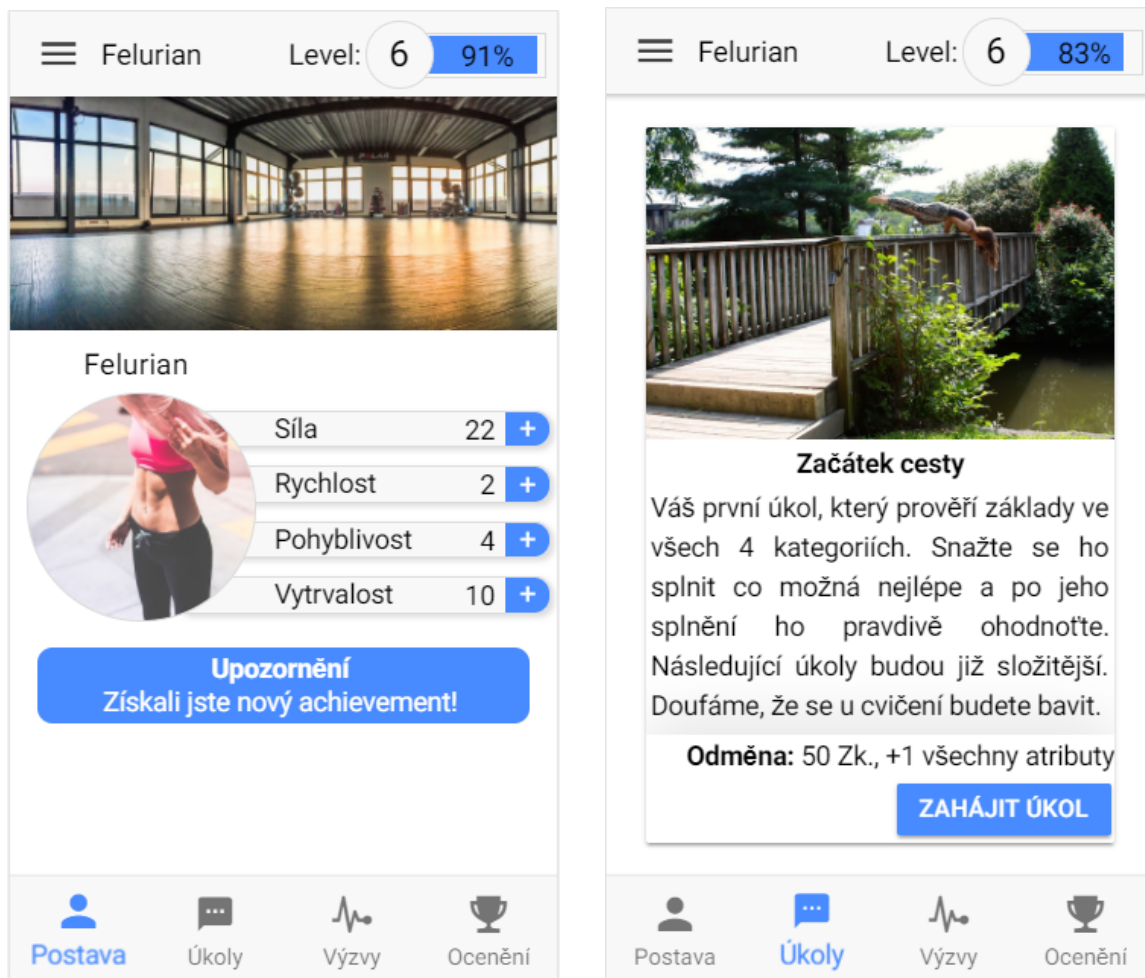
Felurian Level: 6 91%

Felurian

Síla 22 +
Rychlost 2 +
Pohyblivost 4 +
Vytrvalost 10 +

Upozornění
Získali jste nový achievement!

Postava Úkoly Výzvy Ocenění

Felurian Level: 6 83%

Začátek cesty

Váš první úkol, který prověří základy ve všech 4 kategoriích. Snažte se ho splnit co možná nejlépe a po jeho splnění ho pravdivě ohodnoťte. Následující úkoly budou již složitější. Doufáme, že se u cvičení budete bavit.

Odměna: 50 Zk., +1 všechny atributy

ZAHÁJIT ÚKOL

Postava Úkoly Výzvy Ocenění